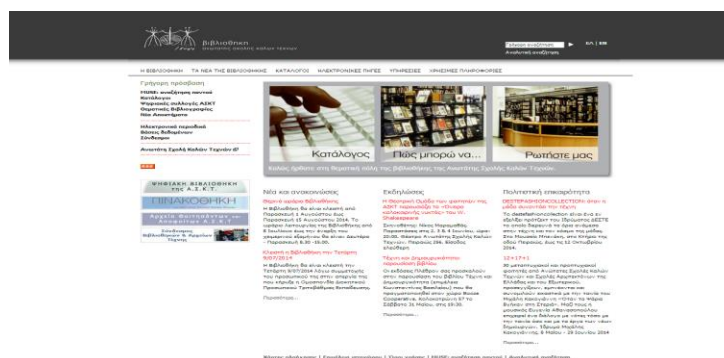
Βιβλιοθήκη

Γρήγορη αναζήτηση ▶ ΕΛ | EN

Αναλυτική αναζήτηση

Η ΒΙΒΛΙΟΘΗΚΗ ΤΑ ΝΕΑ ΤΗΣ ΒΙΒΛΙΟΘΗΚΗΣ ΚΑΤΑΛΟΓΟΣ ΗΛΕΚΤΡΟΝΙΚΕΣ ΠΗΓΕΣ ΥΠΗΡΕΣΙΕΣ ΧΡΗΣΙΜΕΣ ΠΛΗΡΟΦΟΡΙΕΣ

Γρήγορη πρόσβαση

Κατάλογος

Ψηφιακές συλλογές ΑΣΚΤ

Ηλεκτρονικά περιοδικά

Βάσεις δεδομένων

Σύνδεσμοι

Ανωτάτη Σχολή Καλών Τεχνών

ΨΗΦΙΑΚΗ ΒΙΒΛΙΟΘΗΚΗ της Α.Σ.Κ.Τ.

ΠΙΝΑΚΟΘΗΚΗ

Κατάλογος

Πώς μπορώ να...

Ρωτήστε μας

Καλώς ήρθατε στη δικτυακή πύλη της Βιβλιοθήκης της Ανωτάτης Σχολής Καλών Τεχνών

Νέα και ανακοινώσεις

Θερινό ωράριο Βιβλιοθήκης

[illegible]

Κλειστή η Βιβλιοθήκη την Τετάρτη 9/07/2014

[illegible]

Περισσότερα...

Εκδηλώσεις

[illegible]

Περισσότερα...

Πολιτιστική επικαιρότητα

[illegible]

Περισσότερα...

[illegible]